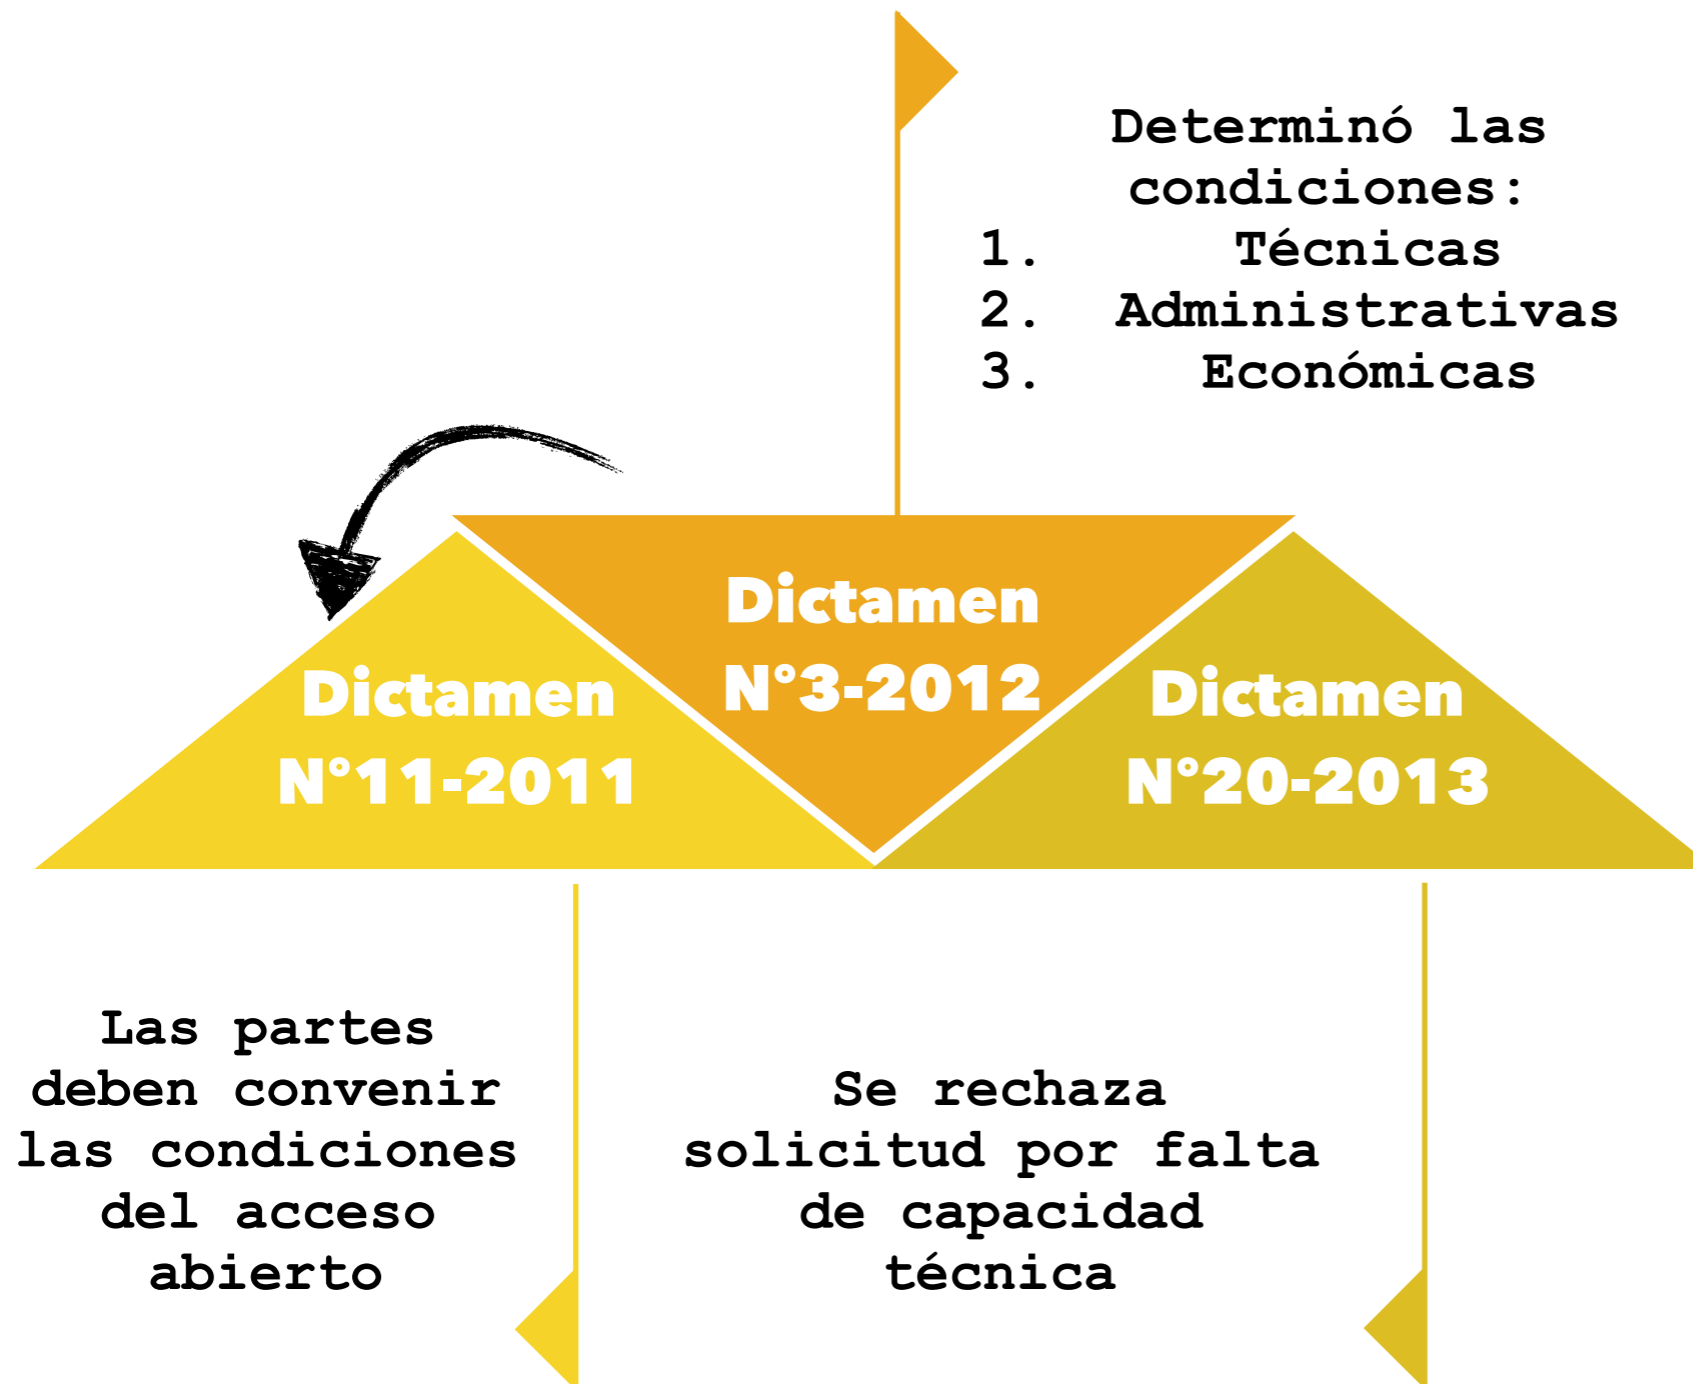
Determinó las condiciones:
1. Técnicas
2. Administrativas
3. Económicas

Dictamen N°11-2011

Dictamen N°3-2012

Dictamen N°20-2013

Las partes deben convenir las condiciones del acceso abierto

Se rechaza solicitud por falta de capacidad técnica